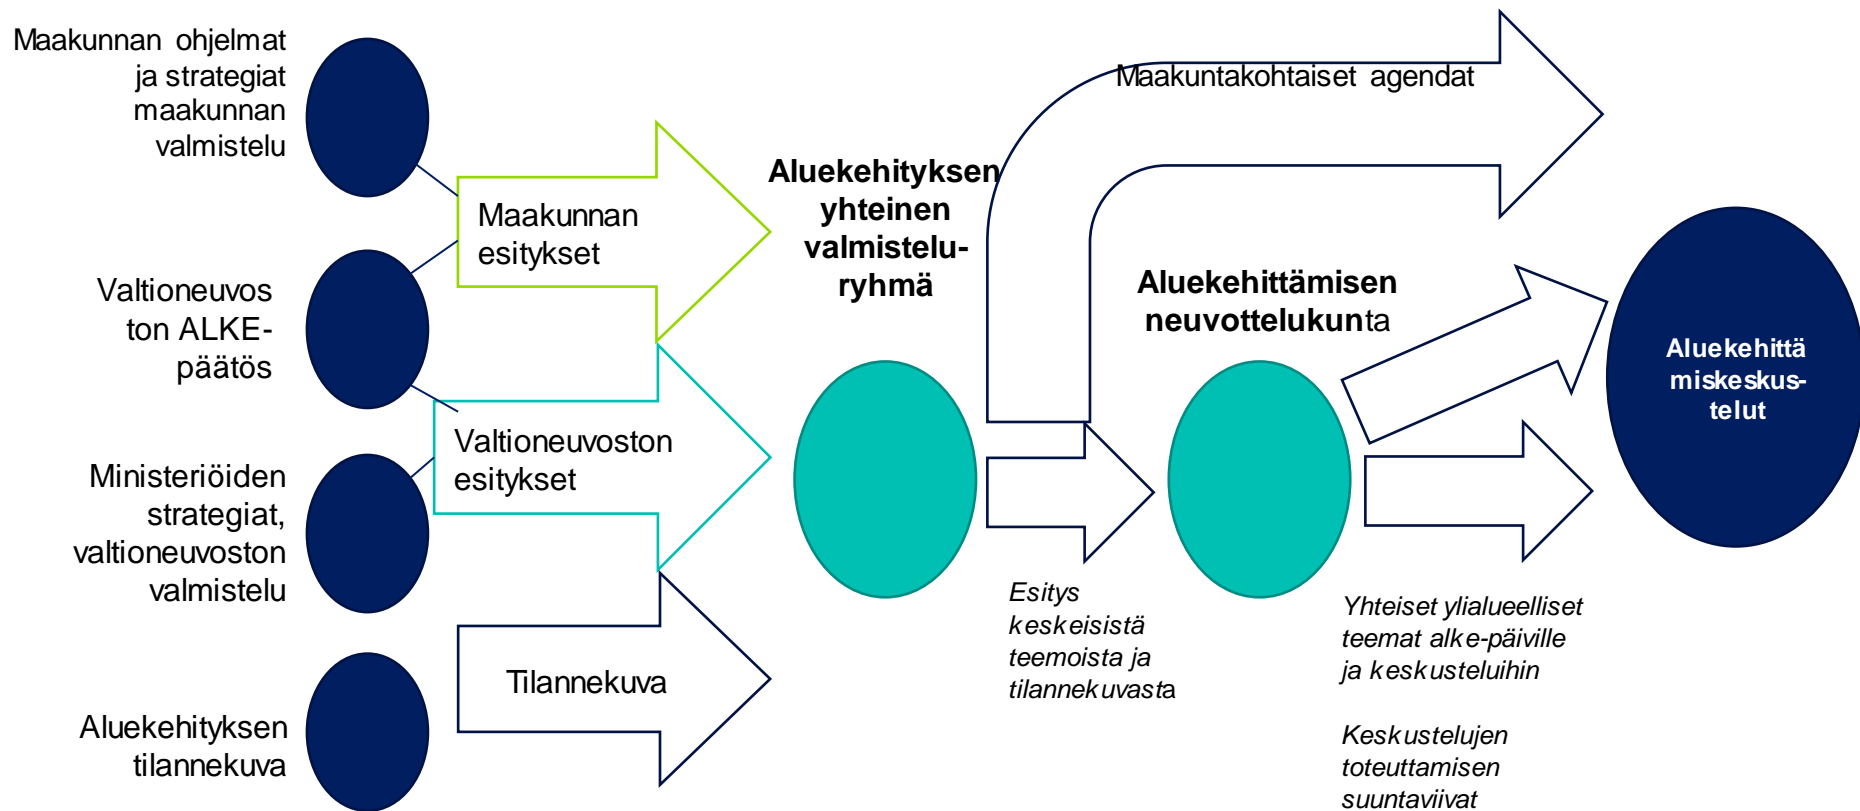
Maakunnan ohjelmat ja strategiat maakunnan valmistelu

Valtioneuvos ton ALKE-päätös

Ministeriöiden strategiat, valtioneuvoston valmistelu

Aluekehityksen tilannekuva

Maakunnan esitykset

Valtioneuvoston esitykset

Tilannekuva

Aluekehityksen yhteinen valmisteluryhmä

Maakuntakohtaiset agendat

Aluekehittämisen neuvottelukunta

Aluekehittämiskeskustelut

Esitys keskeisistä teemoista ja tilannekuvasta

Yhteiset ylialueelliset teemat alke-päiville ja keskusteluihin

Keskustelujen toteuttamisen suuntaviivat